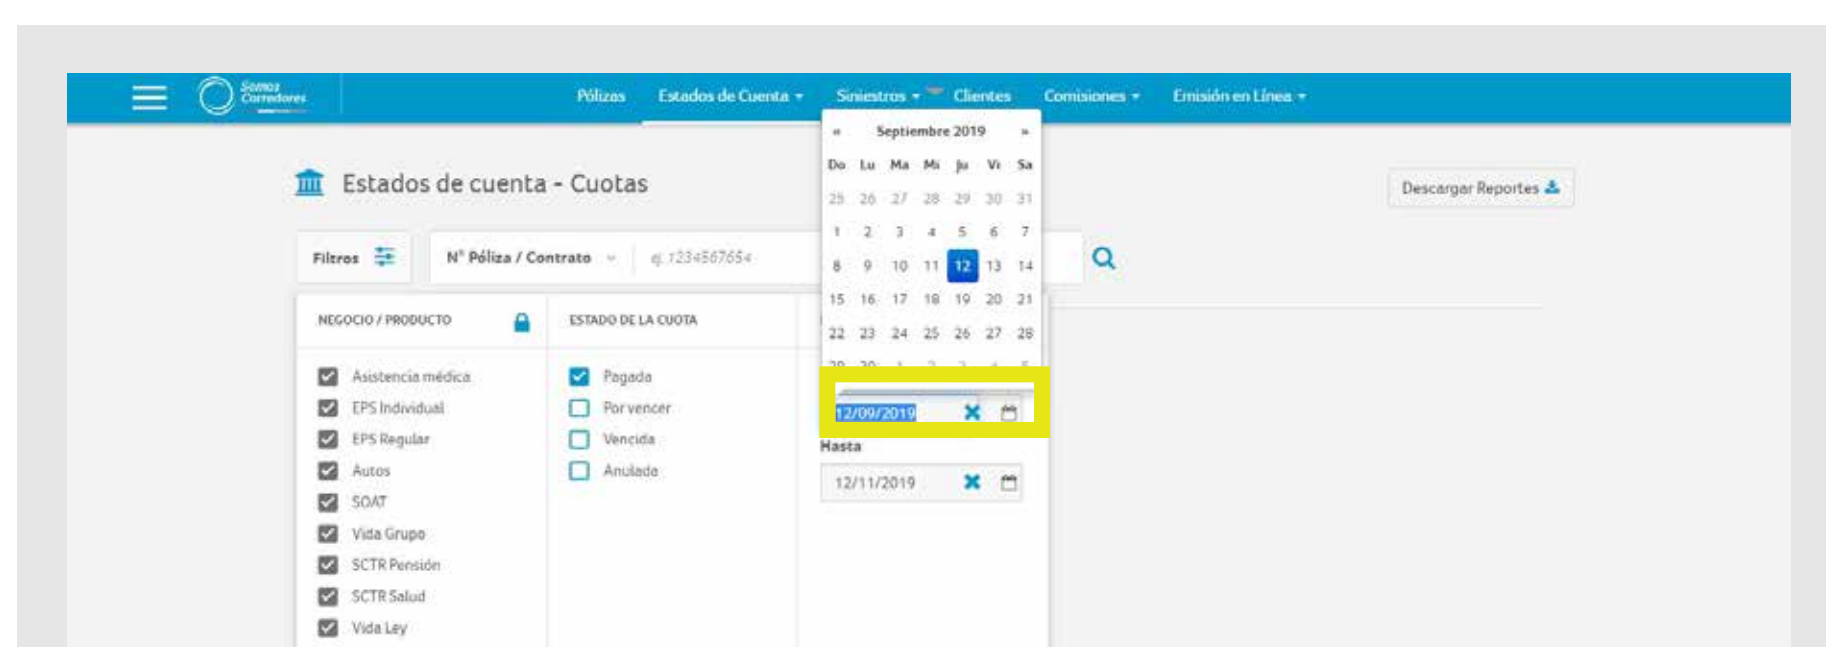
Somos Corredores

Pólizas Estados de Cuenta ▾ Siniestros ▾ Clientes Comisiones ▾ Emisión en Línea ▾

Estados de cuenta - Cuotas

Descargar Reportes

Filtros

N° Póliza / Contrato

ej. 1234567654

« Septiembre 2019 »

| Do | Lu | Ma | Mi | Ju | Vi | Sa |
|---|---|---|---|---|---|---|
| 25 | 26 | 27 | 28 | 29 | 30 | 31 |
| 1 | 2 | 3 | 4 | 5 | 6 | 7 |
| 8 | 9 | 10 | 11 | 12 | 13 | 14 |
| 15 | 16 | 17 | 18 | 19 | 20 | 21 |
| 22 | 23 | 24 | 25 | 26 | 27 | 28 |
| 29 | 30 | 1 | 2 | 3 | 4 | 5 |

12/09/2019

Hasta

12/11/2019

NEGOCIO / PRODUCTO

Asistencia médica
EPS Individual
EPS Regular
Autos
SOAT
Vida Grupo
SCTR Pensión
SCTR Salud
Vida Ley

ESTADO DE LA CUOTA

Pagada
Por vencer
Vencida
Anulada